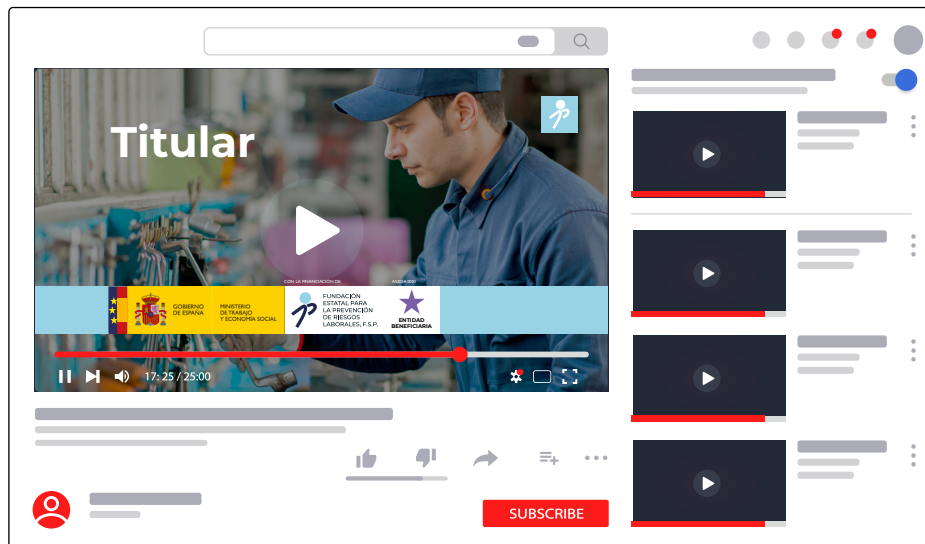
Titular

CON LA FINANCIACIÓN DE:

AS2024-0000

GOBIERNO DE ESPAÑA

MINISTERIO DE TRABAJO Y ECONOMÍA SOCIAL

FUNDACIÓN ESTATAL PARA LA PREVENCIÓN DE RIESGOS LABORALES, F.S.P.

ENTIDAD BENEFICIARIA

17: 25 / 25:00

SUBSCRIBE